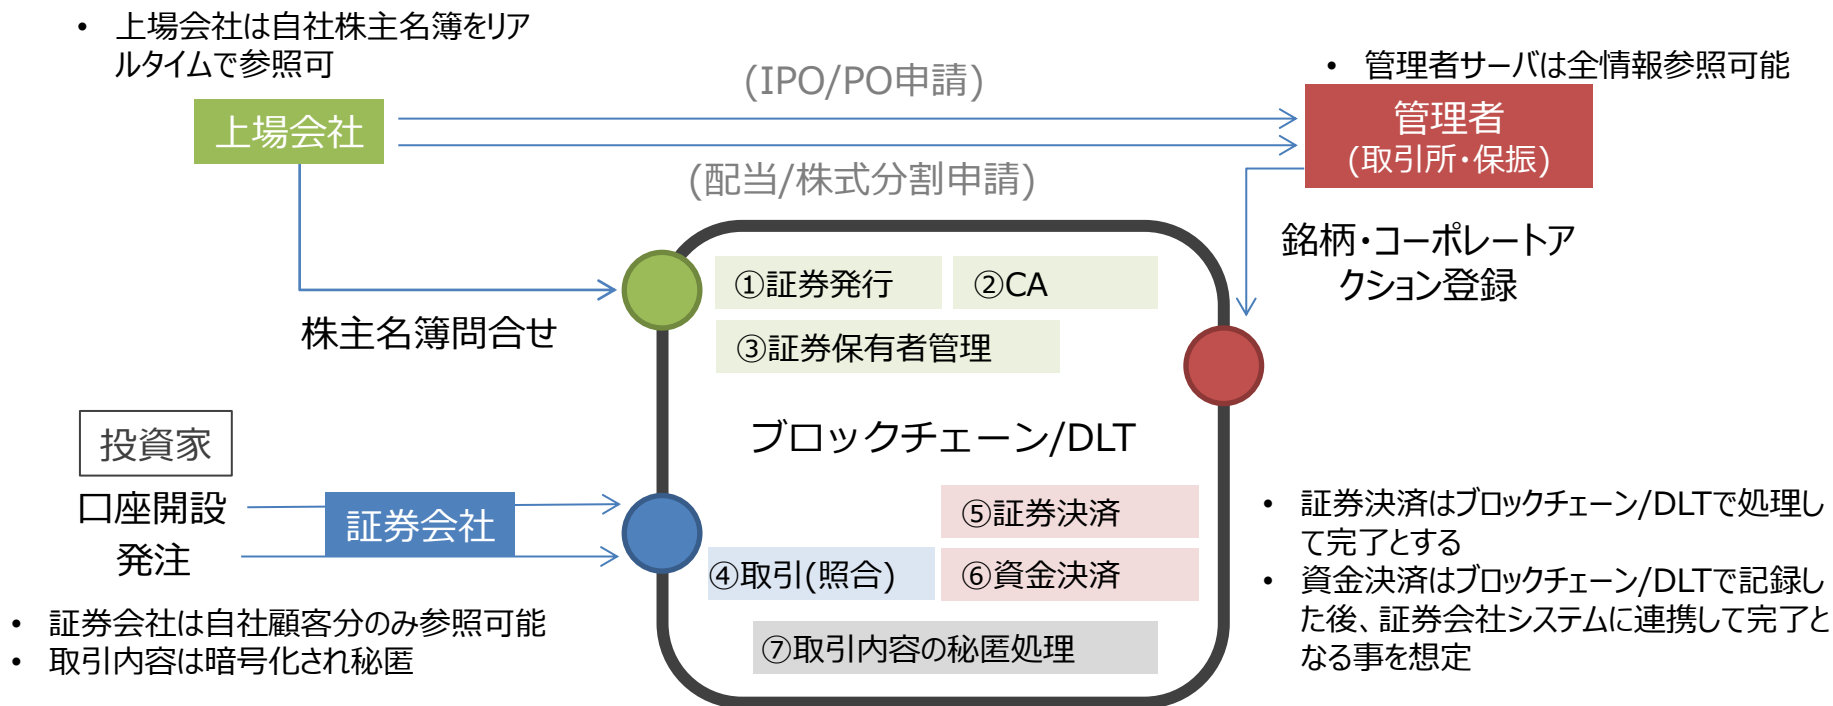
• 上場会社は自社株主名簿をリアルタイムで参照可

(IPO/PO申請)

• 管理者サーバは全情報参照可能

上場会社

管理者
(取引所・保振)

(配当/株式分割申請)

銘柄・コーポレートアクション登録

①証券発行

②CA

株主名簿問合せ

③証券保有者管理

投資家

ブロックチェーン/DLT

口座開設

証券会社

⑤証券決済

• 証券決済はブロックチェーン/DLTで処理して完了とする

発注

④取引(照合)

⑥資金決済

• 資金決済はブロックチェーン/DLTで記録した後、証券会社システムに連携して完了となる事を想定

• 証券会社は自社顧客分のみ参照可能
• 取引内容は暗号化され秘匿

⑦取引内容の秘匿処理